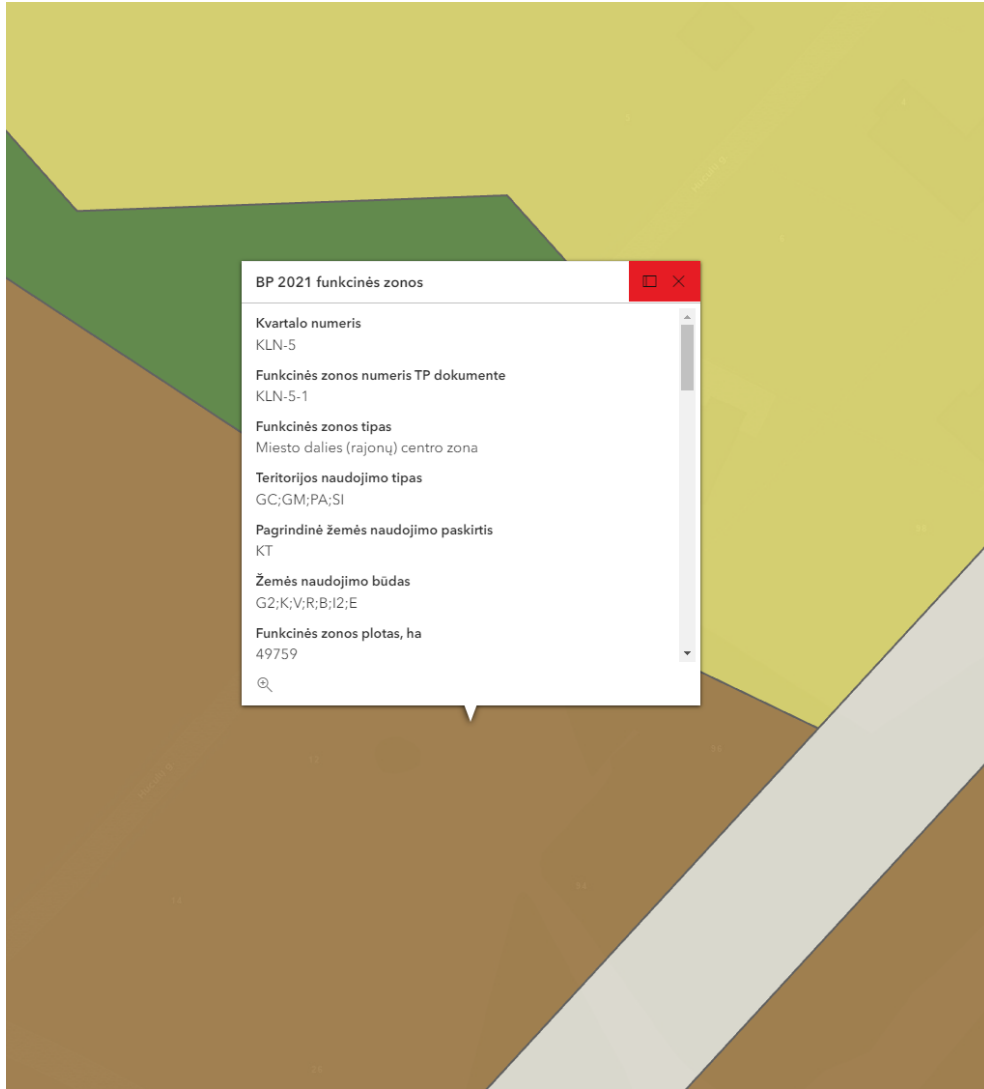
BP 2021 funkcinės zonos

Kvartalo numeris
KLN-5

Funkcinės zonos numeris TP dokumente
KLN-5-1

Funkcinės zonos tipas
Miesto dalies (rajonų) centro zona

Teritorijos naudojimo tipas
GC;GM;PA;SI

Pagrindinė žemės naudojimo paskirtis
KT

Žemės naudojimo būdas
G2;K;V;R;B;I2;E

Funkcinės zonos plotas, ha
49759